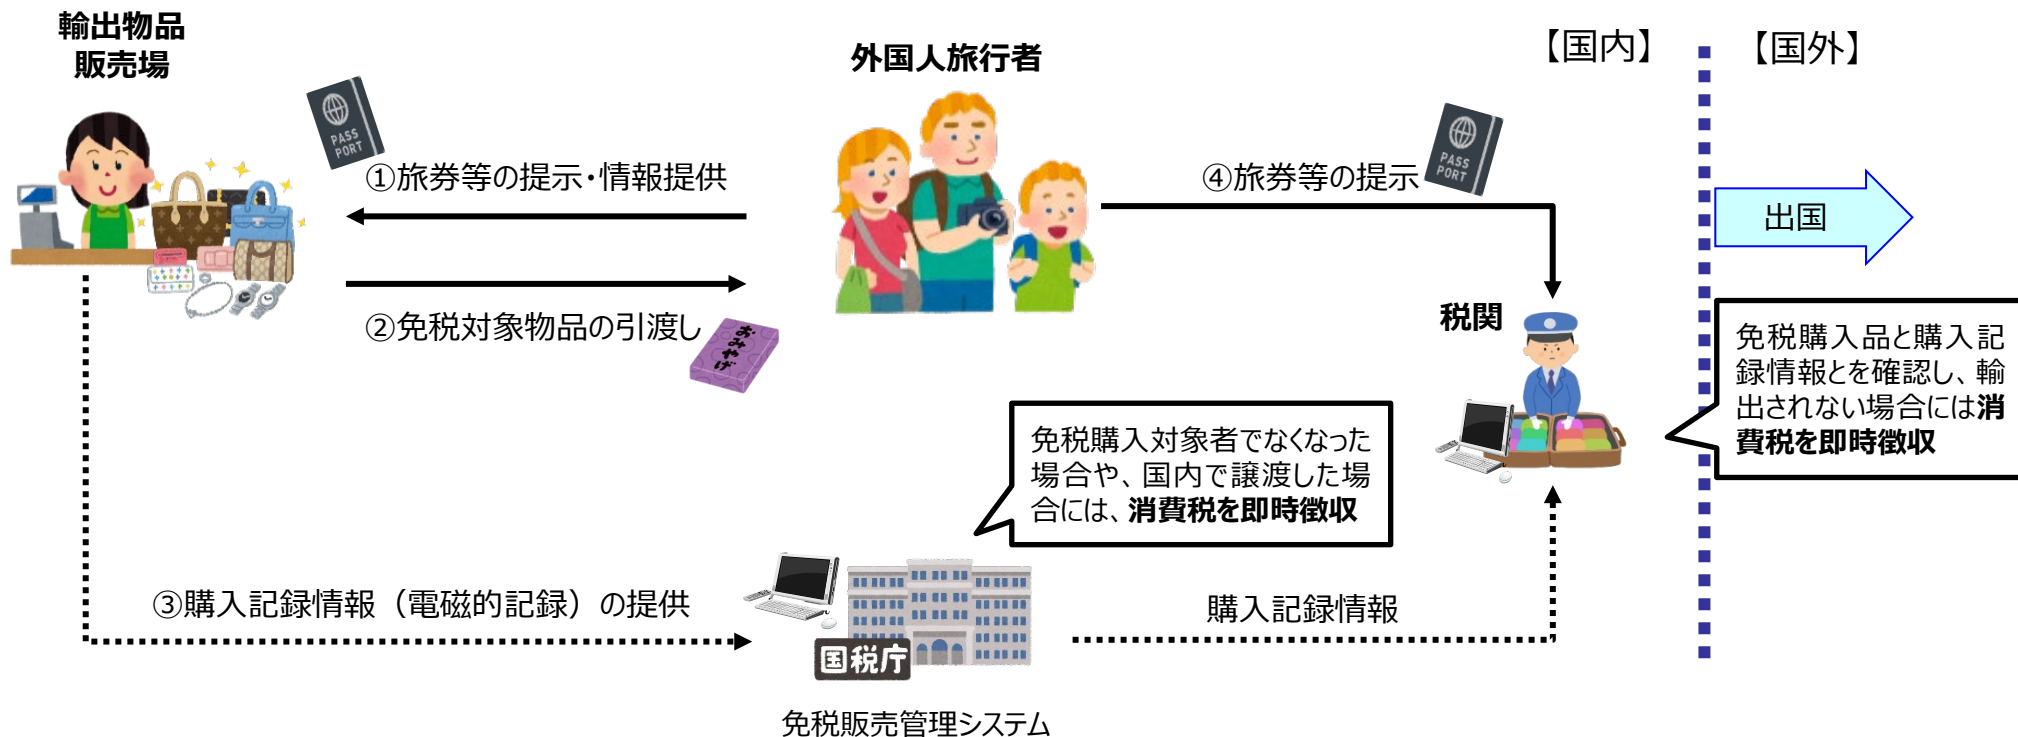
輸出物品販売場

外国人旅行者

【国内】

【国外】

PASS PORT

①旅券等の提示・情報提供

④旅券等の提示

PASS PORT

出国

②免税対象物品の引渡し

おみやげ

税関

免税購入品と購入記録情報とを確認し、輸出されない場合には消費税を即時徴収

免税購入対象者でなくなった場合や、国内で譲渡した場合には、消費税を即時徴収

③購入記録情報（電磁的記録）の提供

国税庁

購入記録情報

免税販売管理システム